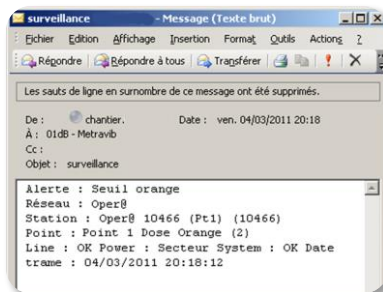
surveillance - Message (Texte brut)

Fichier Edition Affichage Insertion Format Outils Actions ?

Répondre Répondre à tous Transférer

Les sauts de ligne en surnombre de ce message ont été supprimés.

De : chantier. Date : ven. 04/03/2011 20:18
À : 01dB - Metravib
Cc :
Objet : surveillance

Alerte : Seuil orange
Réseau : Oper@
Station : Oper@ 10466 (Pt1) (10466)
Point : Point 1 Dose Orange (2)
Line : OK Power : Secteur System : OK Date trame : 04/03/2011 20:18:12